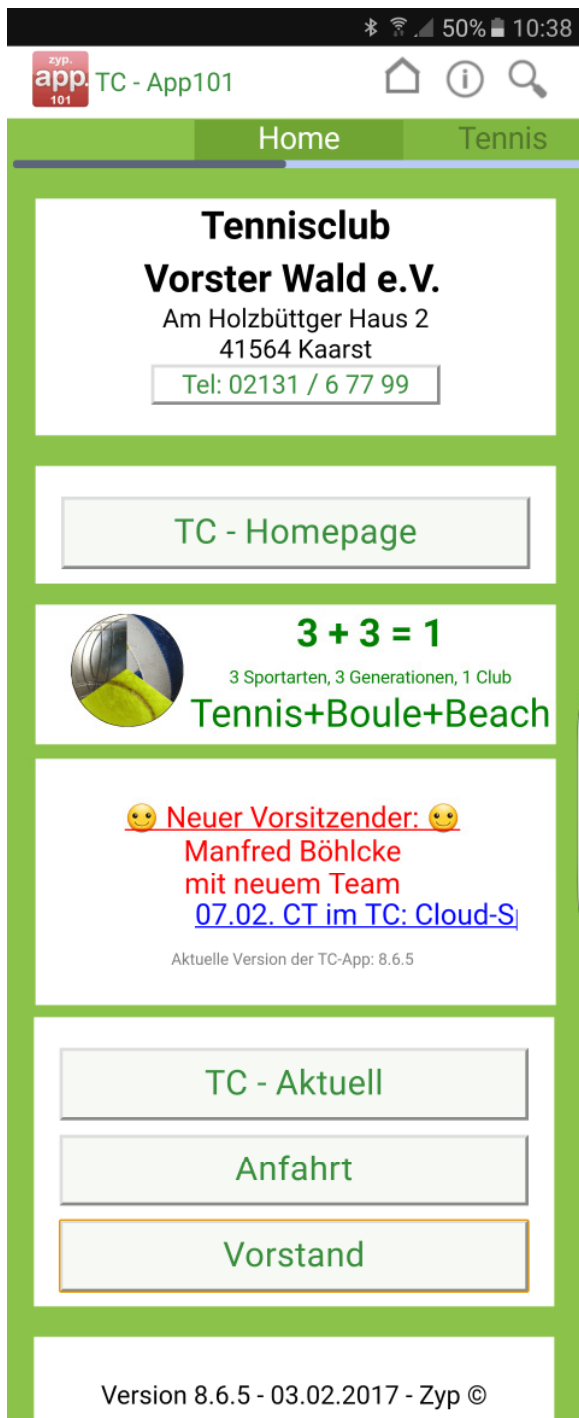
50% 10:38

zyp. app. 101 TC - App101

Home Tennis

Tennisclub
Vorster Wald e.V.
Am Holzbüttger Haus 2
41564 Kaarst
Tel: 02131 / 6 77 99

TC - Homepage

3 + 3 = 1
3 Sportarten, 3 Generationen, 1 Club
Tennis+Boule+Beach

🙂 Neuer Vorsitzender: 🙂
Manfred Böhlcke
mit neuem Team
07.02. CT im TC: Cloud-S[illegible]

Aktuelle Version der TC-App: 8.6.5

TC - Aktuell

Anfahrt

Vorstand

Version 8.6.5 - 03.02.2017 - Zyp ©